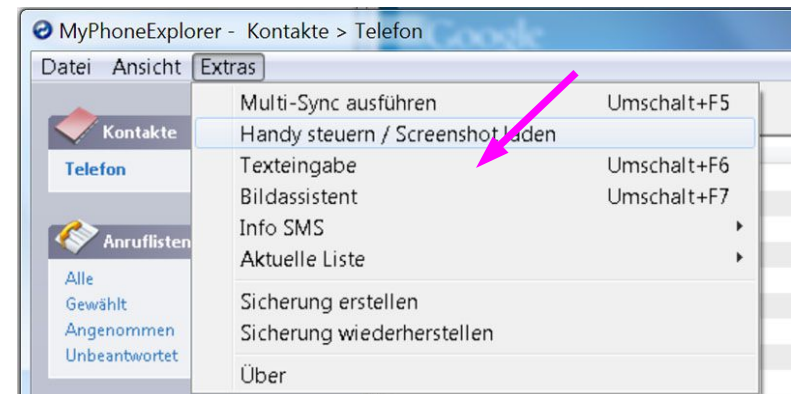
MyPhoneExplorer - Kontakte > Telefon

Datei Ansicht Extras

Kontakte
Telefon

Anruflisten
Alle
Gewählt
Angenommen
Unbeantwortet

Multi-Sync ausführen Umschalt+F5
Handy steuern / Screenshot laden
Texteingabe Umschalt+F6
Bildassistent Umschalt+F7
Info SMS
Aktuelle Liste
Sicherung erstellen
Sicherung wiederherstellen
Über